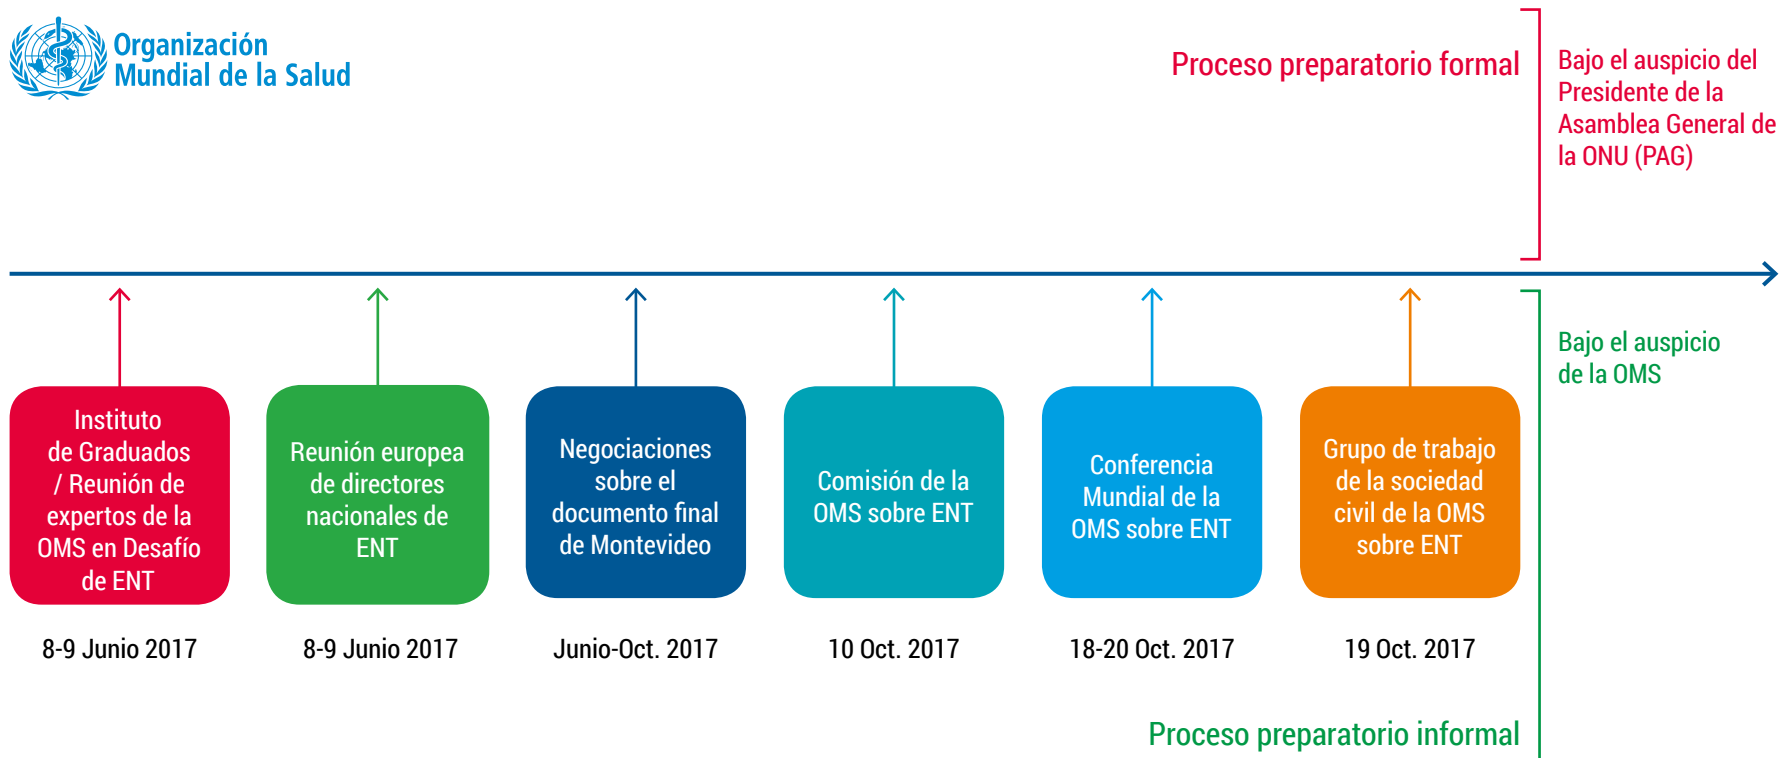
Organización Mundial de la Salud

Proceso preparatorio formal

Bajo el auspicio del Presidente de la Asamblea General de la ONU (PAG)

Instituto de Graduados / Reunión de expertos de la OMS en Desafío de ENT

8-9 Junio 2017

Reunión europea de directores nacionales de ENT

8-9 Junio 2017

Negociaciones sobre el documento final de Montevideo

Junio-Oct. 2017

Comisión de la OMS sobre ENT

10 Oct. 2017

Conferencia Mundial de la OMS sobre ENT

18-20 Oct. 2017

Grupo de trabajo de la sociedad civil de la OMS sobre ENT

19 Oct. 2017

Bajo el auspicio de la OMS

Proceso preparatorio informal